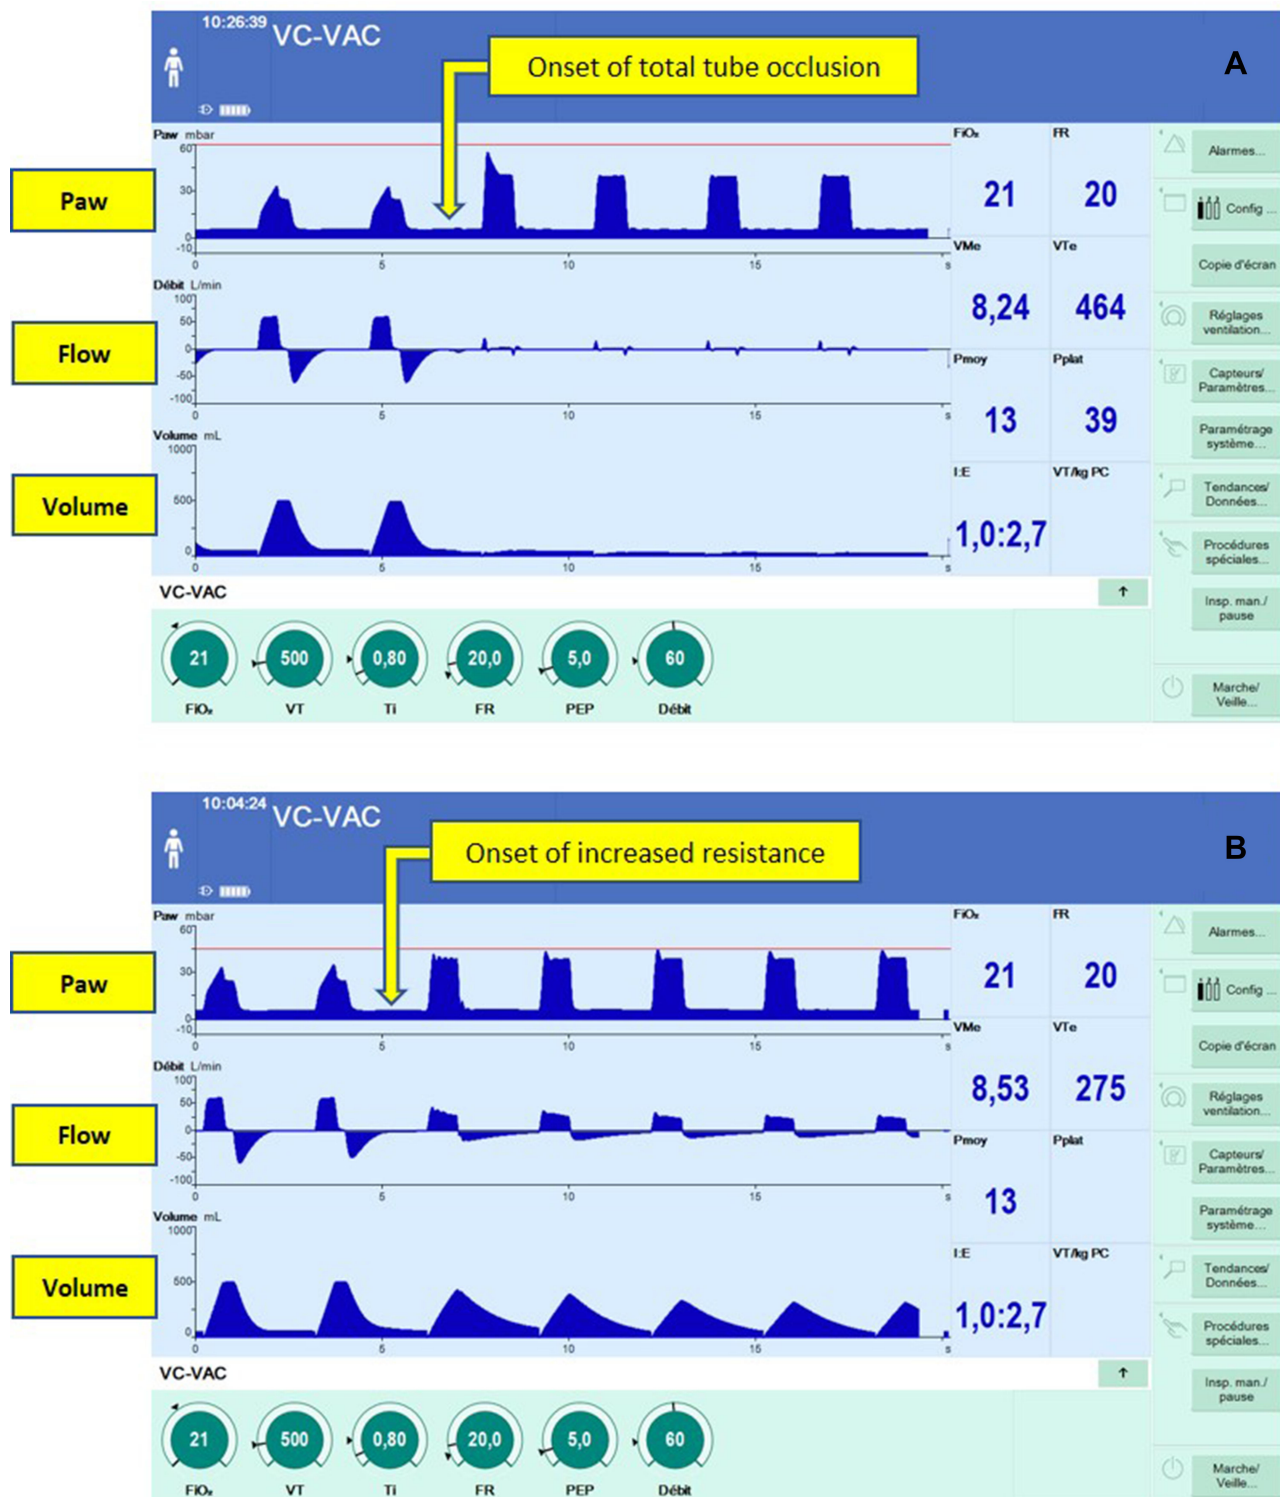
10:26:39 VC-VAC

Onset of total tube occlusion

A

Paw

Flow

Volume

Paw mbar
60
30
0
-10
0 5 10 15 s

Débit L/min
100
50
0
-50
-100
0 5 10 15 s

Volume mL
1000
500
0
0 5 10 15 s

FiO₂ 21
FR 20
VMe 8,24
VTe 464
Pmoy 13
Pplat 39
I:E 1,0:2,7
VT/kg PC

Alarmes...
Config ...
Copie d'écran
Réglages ventilation...
Capteurs/ Paramètres...
Paramétrage système...
Tendances/ Données...
Procédures spéciales...
Insp. man./ pause
Marche/ Veille...

VC-VAC

21 FiO₂
500 VT
0,80 Ti
20,0 FR
5,0 PEP
60 Débit

10:04:24 VC-VAC

Onset of increased resistance

B

Paw

Flow

Volume

Paw mbar
60
30
0
-10
0 5 10 15 s

Débit L/min
100
50
0
-50
-100
0 5 10 15 s

Volume mL
1000
500
0
0 5 10 15 s

FiO₂ 21
FR 20
VMe 8,53
VTe 275
Pmoy 13
Pplat
I:E 1,0:2,7
VT/kg PC

Alarmes...
Config ...
Copie d'écran
Réglages ventilation...
Capteurs/ Paramètres...
Paramétrage système...
Tendances/ Données...
Procédures spéciales...
Insp. man./ pause
Marche/ Veille...

VC-VAC

21 FiO₂
500 VT
0,80 Ti
20,0 FR
5,0 PEP
60 Débit